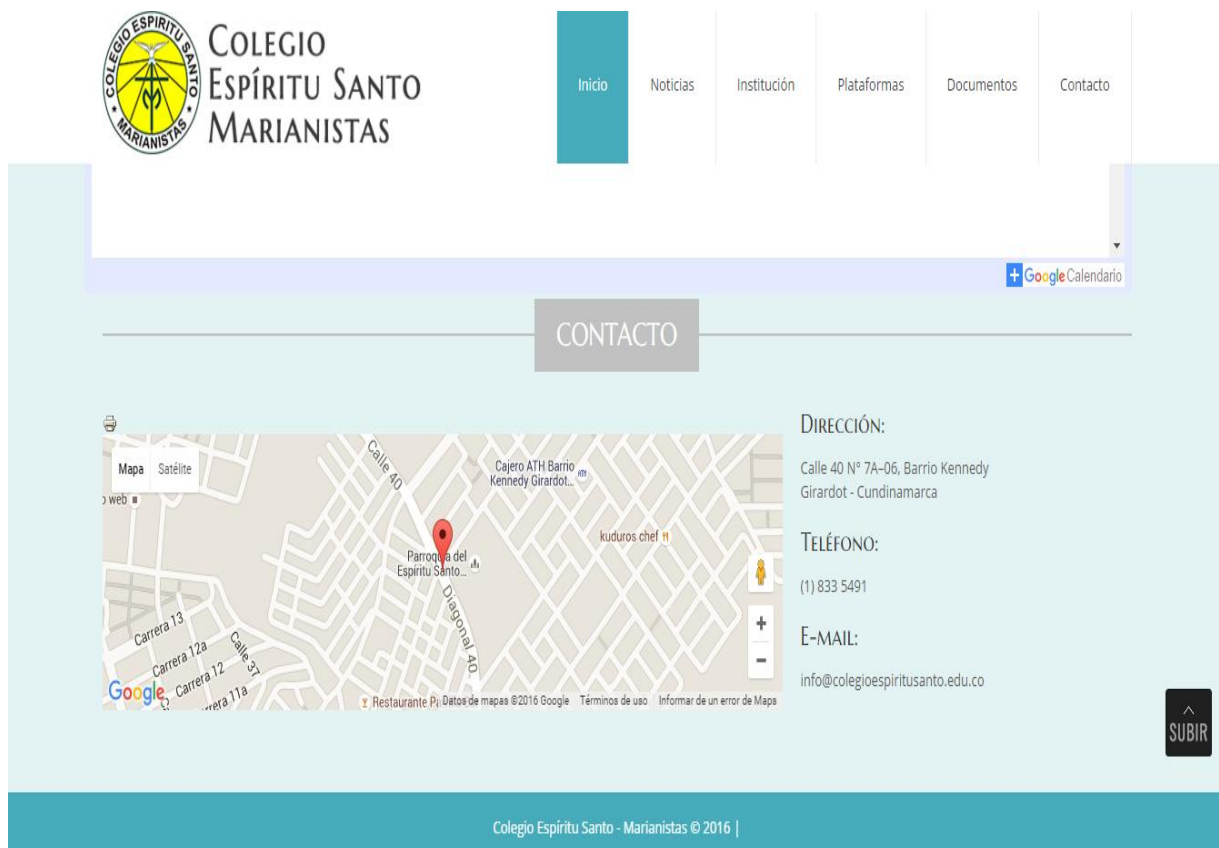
COLEGIO ESPÍRITU SANTO MARIANISTAS

COLEGIO
ESPÍRITU SANTO
MARIANISTAS

Inicio Noticias Institución Plataformas Documentos Contacto

+ Google Calendario

CONTACTO

Mapa Satélite

web

Calle 40

Cajero ATH Barrio Kennedy Girardot...

kuduros chef

Parroquia del Espíritu Santo...

Diagonal 40

Carrera 13

Carrera 12a

Calle 37

Carrera 12

Carrera 11a

Google

Restaurante P Datos de mapas ©2016 Google Términos de uso Informar de un error de Maps

DIRECCIÓN:

Calle 40 N° 7A-06, Barrio Kennedy Girardot - Cundinamarca

TELÉFONO:

(1) 833 5491

E-MAIL:

info@colegioespiritusanto.edu.co

SUBIR

Colegio Espíritu Santo - Marianistas © 2016 |